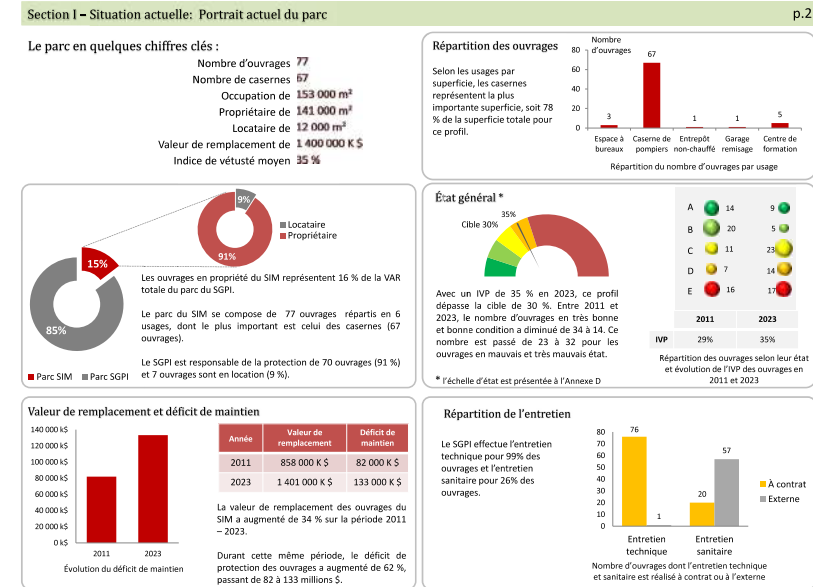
Section I – Situation actuelle: Portrait actuel du parc

p.2

Le parc en quelques chiffres clés :

Nombre d'ouvrages 77
Nombre de casernes 67
Occupation de 153 000 m²
Propriétaire de 141 000 m²
Locataire de 12 000 m²
Valeur de remplacement de 1 400 000 K $
Indice de vétusté moyen 35 %

Répartition des ouvrages

Selon les usages par superficie, les casernes représentent la plus importante superficie, soit 78 % de la superficie totale pour ce profil.

Nombre d'ouvrages

80
60
40
20
0

3 Espace à bureaux
67 Caserne de pompiers
1 Entrepôt non-chauffé
1 Garage remisage
5 Centre de formation

Répartition du nombre d'ouvrages par usage

9%
91%
Locataire
Propriétaire

15%
85%

Parc SIM
Parc SGPI

Les ouvrages en propriété du SIM représentent 16 % de la VAR totale du parc du SGPI.

Le parc du SIM se compose de 77 ouvrages répartis en 6 usages, dont le plus important est celui des casernes (67 ouvrages).

Le SGPI est responsable de la protection de 70 ouvrages (91 %) et 7 ouvrages sont en location (9 %).

État général *

Cible 30%
35%

Avec un IVP de 35 % en 2023, ce profil dépasse la cible de 30 %. Entre 2011 et 2023, le nombre d'ouvrages en très bonne et bonne condition a diminué de 34 à 14. Ce nombre est passé de 23 à 32 pour les ouvrages en mauvais et très mauvais état.

* l'échelle d'état est présentée à l'Annexe D

| | 2011 | 2023 |
|---|---|---|
| A | 14 | 9 |
| B | 20 | 5 |
| C | 11 | 23 |
| D | 7 | 14 |
| E | 16 | 17 |
| IVP | 29% | 35% |

Répartition des ouvrages selon leur état et évolution de l'IVP des ouvrages en 2011 et 2023

Valeur de remplacement et déficit de maintien

140 000 k$
120 000 k$
100 000 k$
80 000 k$
60 000 k$
40 000 k$
20 000 k$
0 k$

2011
2023

Évolution du déficit de maintien

| Année | Valeur de remplacement | Déficit de maintien |
|---|---|---|
| 2011 | 858 000 K $ | 82 000 K $ |
| 2023 | 1 401 000 K $ | 133 000 K $ |

La valeur de remplacement des ouvrages du SIM a augmenté de 34 % sur la période 2011 – 2023.

Durant cette même période, le déficit de protection des ouvrages a augmenté de 62 %, passant de 82 à 133 millions $.

Répartition de l'entretien

Le SGPI effectue l'entretien technique pour 99% des ouvrages et l'entretien sanitaire pour 26% des ouvrages.

80
70
60
50
40
30
20
10
0

76
1
20
57

Entretien technique
Entretien sanitaire

À contrat
Externe

Nombre d'ouvrages dont l'entretien technique et sanitaire est réalisé à contrat ou à l'externe